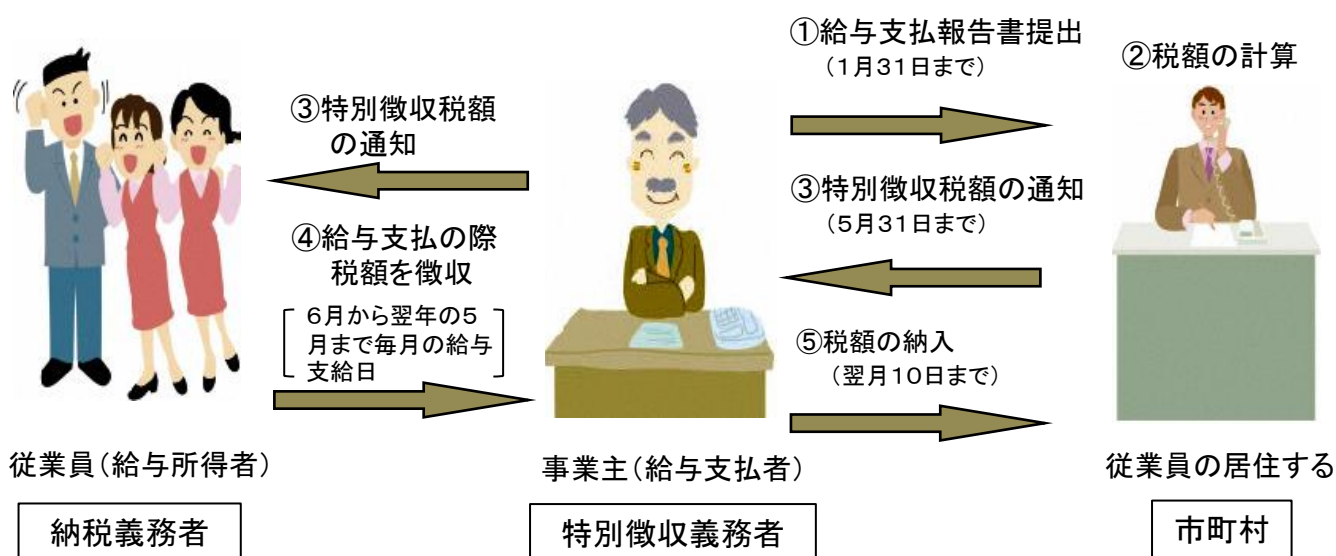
①給与支払報告書提出
（1月31日まで）

②税額の計算

③特別徴収税額の通知

③特別徴収税額の通知
（5月31日まで）

④給与支払の際税額を徴収

6月から翌年の5月まで毎月の給与支給日

⑤税額の納入
（翌月10日まで）

従業員（給与所得者）

納税義務者

事業主（給与支払者）

特別徴収義務者

従業員の居住する

市町村